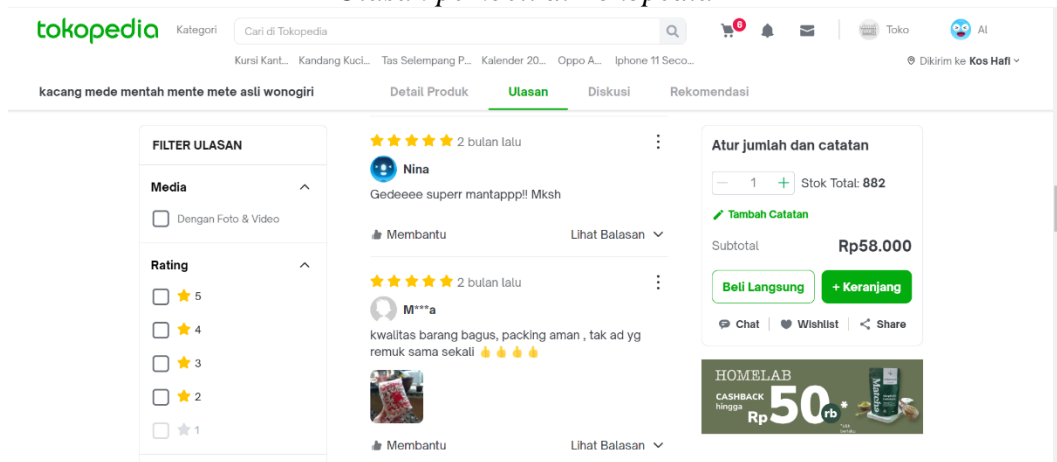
tokopedia Kategori Cari di Tokopedia 6 Toko Al

Kursi Kant... Kandang Kuci... Tas Selempang P... Kalender 20... Oppo A... Iphone 11 Seco... Dikirim ke Kos Hafi

kacang mede mentah mente mete asli wonogiri Detail Produk Ulasan Diskusi Rekomendasi

FILTER ULASAN

Media

Dengan Foto & Video

Rating

5

4

3

2

1

2 bulan lalu

Nina

Gedeeee superr mantappp!! Mksh

Membantu Lihat Balasan

2 bulan lalu

M***a

kwalitas barang bagus, packing aman , tak ad yg remuk sama sekali 👍👍👍👍

Membantu Lihat Balasan

Atur jumlah dan catatan

1 Stok Total: 882

Tambah Catatan

Subtotal Rp58.000

Beli Langsung + Keranjang

Chat Wishlist Share

HOMELAB

CASHBACK hingga Rp 50 rb *

Matcha